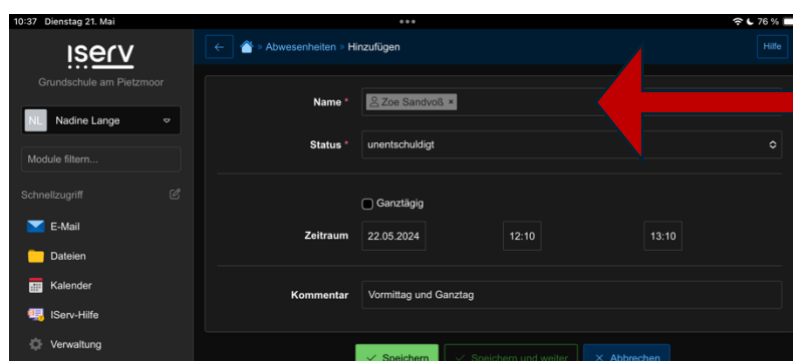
10:37 Dienstag 21. Mai
•••
76 %

IServ
Grundschule am Pietzmoor

NL Nadine Lange

Module filtern...

Schnellzugriff

E-Mail
Dateien
Kalender
IServ-Hilfe
Verwaltung

← Abwesenheiten » Hinzufügen
Hilfe

Name * Zoe Sandvoß ×

Status * unentschuldigt

Ganztägig

Zeitraum 22.05.2024 12:10 13:10

Kommentar Vormittag und Ganztag

✓ Speichern ✓ Speichern und weiter × Abbrechen